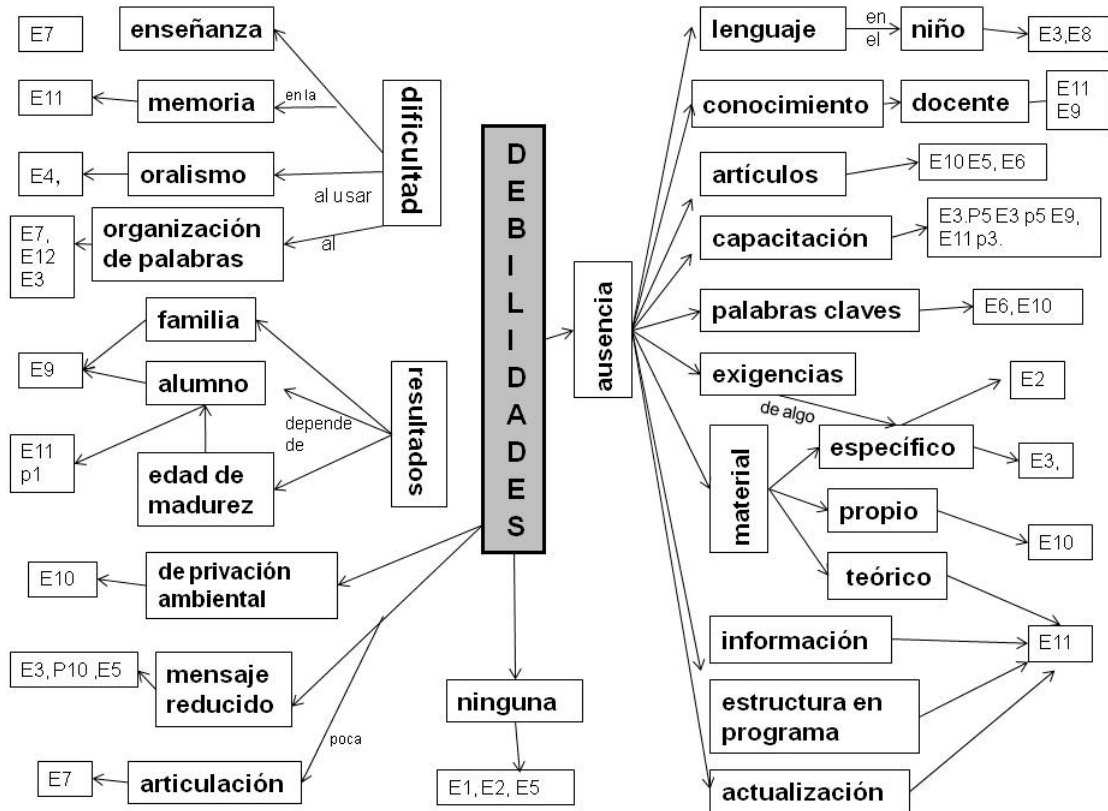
DEBILIDADES

dificultad

E7 enseñanza

E11 memoria en la

E4, oralismo al usar

E7, E12 E3 organización de palabras al

resultados

familia

E9 alumno

depende de

E11 p1

edad de madurez

E10 de privación ambiental

E3, P10 ,E5 mensaje reducido

poca

E7 articulación

ninguna

E1, E2, E5

ausencia

lenguaje en el niño E3,E8

conocimiento docente E11 E9

artículos E10 E5, E6

capacitación E3.P5 E3 p5 E9, E11 p3.

palabras claves E6, E10

exigencias

de algo

E2

material

específico E3,

propio E10

teórico

información

estructura en programa

actualización

E11